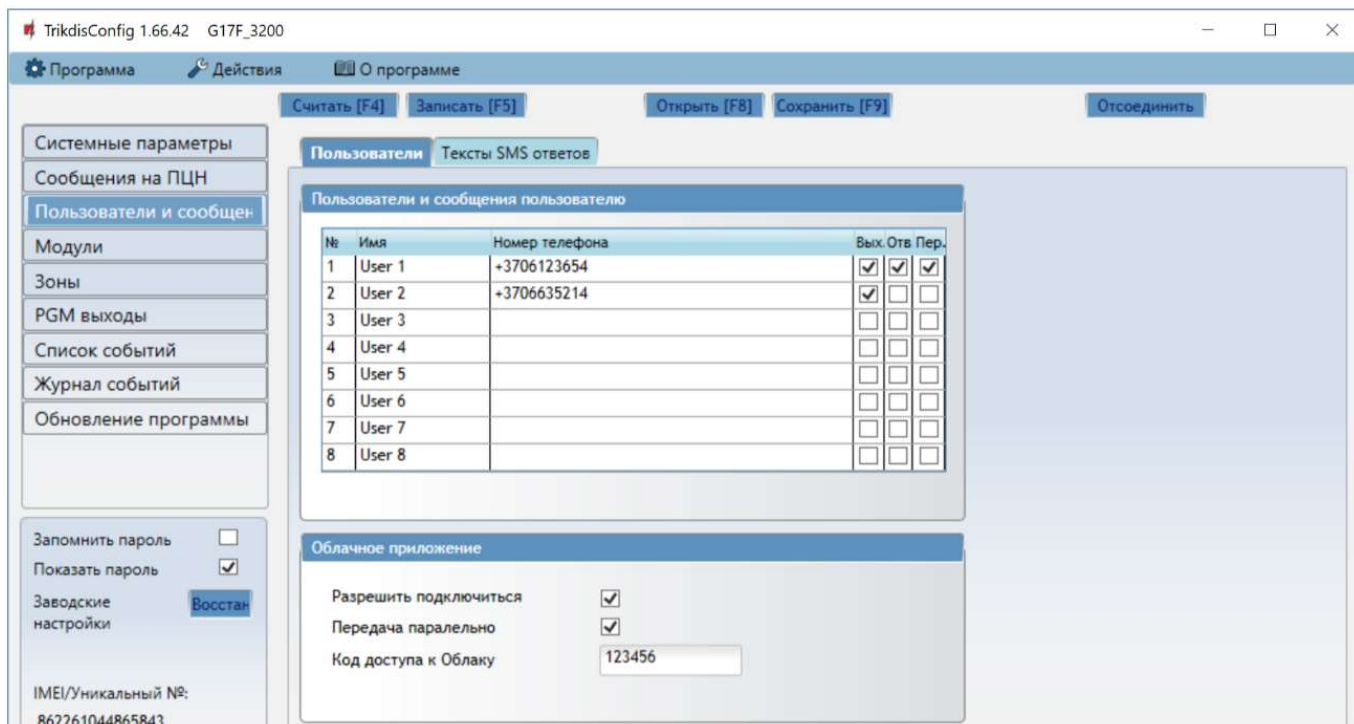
TrikdisConfig 1.66.42 G17F_3200

Программа Действия О программе

Считать [F4] Записать [F5] Открыть [F8] Сохранить [F9] Отсоединить

Системные параметры
Сообщения на ПЦН
Пользователи и сообщен
Модули
Зоны
PGM выходы
Список событий
Журнал событий
Обновление программы

Пользователи Тексты SMS ответов

Пользователи и сообщения пользователю

| № | Имя | Номер телефона | Вых. | Отв | Пер. |
|---|---|---|---|---|---|
| 1 | User 1 | +3706123654 | ☑ | ☑ | ☑ |
| 2 | User 2 | +3706635214 | ☑ | ☐ | ☐ |
| 3 | User 3 | | ☐ | ☐ | ☐ |
| 4 | User 4 | | ☐ | ☐ | ☐ |
| 5 | User 5 | | ☐ | ☐ | ☐ |
| 6 | User 6 | | ☐ | ☐ | ☐ |
| 7 | User 7 | | ☐ | ☐ | ☐ |
| 8 | User 8 | | ☐ | ☐ | ☐ |

Облачное приложение

Разрешить подключиться ☑
Передача паралельно ☑
Код доступа к Облаку 123456

Запомнить пароль ☐
Показать пароль ☑
Заводские настройки Восстан

IMEI/Уникальный №:
862261044865843